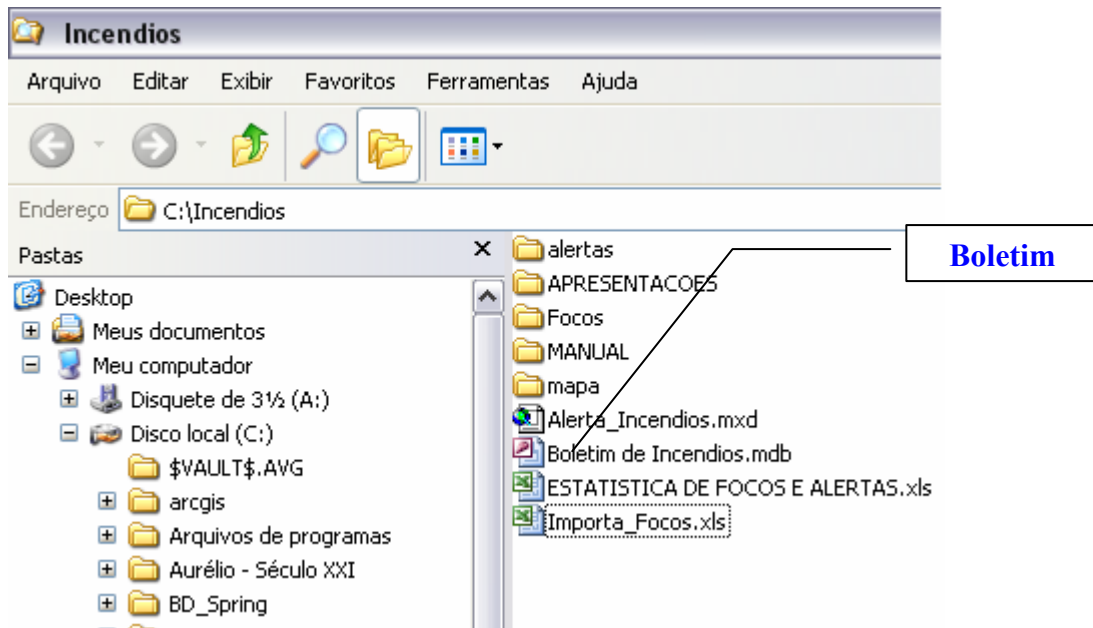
Incendios

Arquivo Editar Exibir Favoritos Ferramentas Ajuda

Endereço C:\Incendios

Pastas ×

Desktop
Meus documentos
Meu computador
Disquete de 3½ (A:)
Disco local (C:)
$VAULT$.AVG
arcgis
Arquivos de programas
Aurélio - Século XXI
BD_Spring

alertas
APRESENTACOES
Focos
MANUAL
mapa
Alerta_Incendios.mxd
Boletim de Incendios.mdb
ESTATISTICA DE FOCOS E ALERTAS.xls
Importa_Focos.xls

Boletim